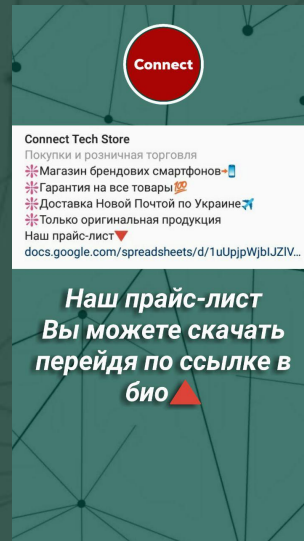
Connect

Connect Tech Store
Покупки и розничная торговля
❇️Магазин брендовых смартфонов➡️📱
❇️Гарантия на все товары💯
❇️Доставка Новой Почтой по Украине✈️
❇️Только оригинальная продукция
Наш прайс-лист🔻
docs.google.com/spreadsheets/d/1uUpjpWjbIJZIV...

Наш прайс-лист
Вы можете скачать перейдя по ссылке в био🔺